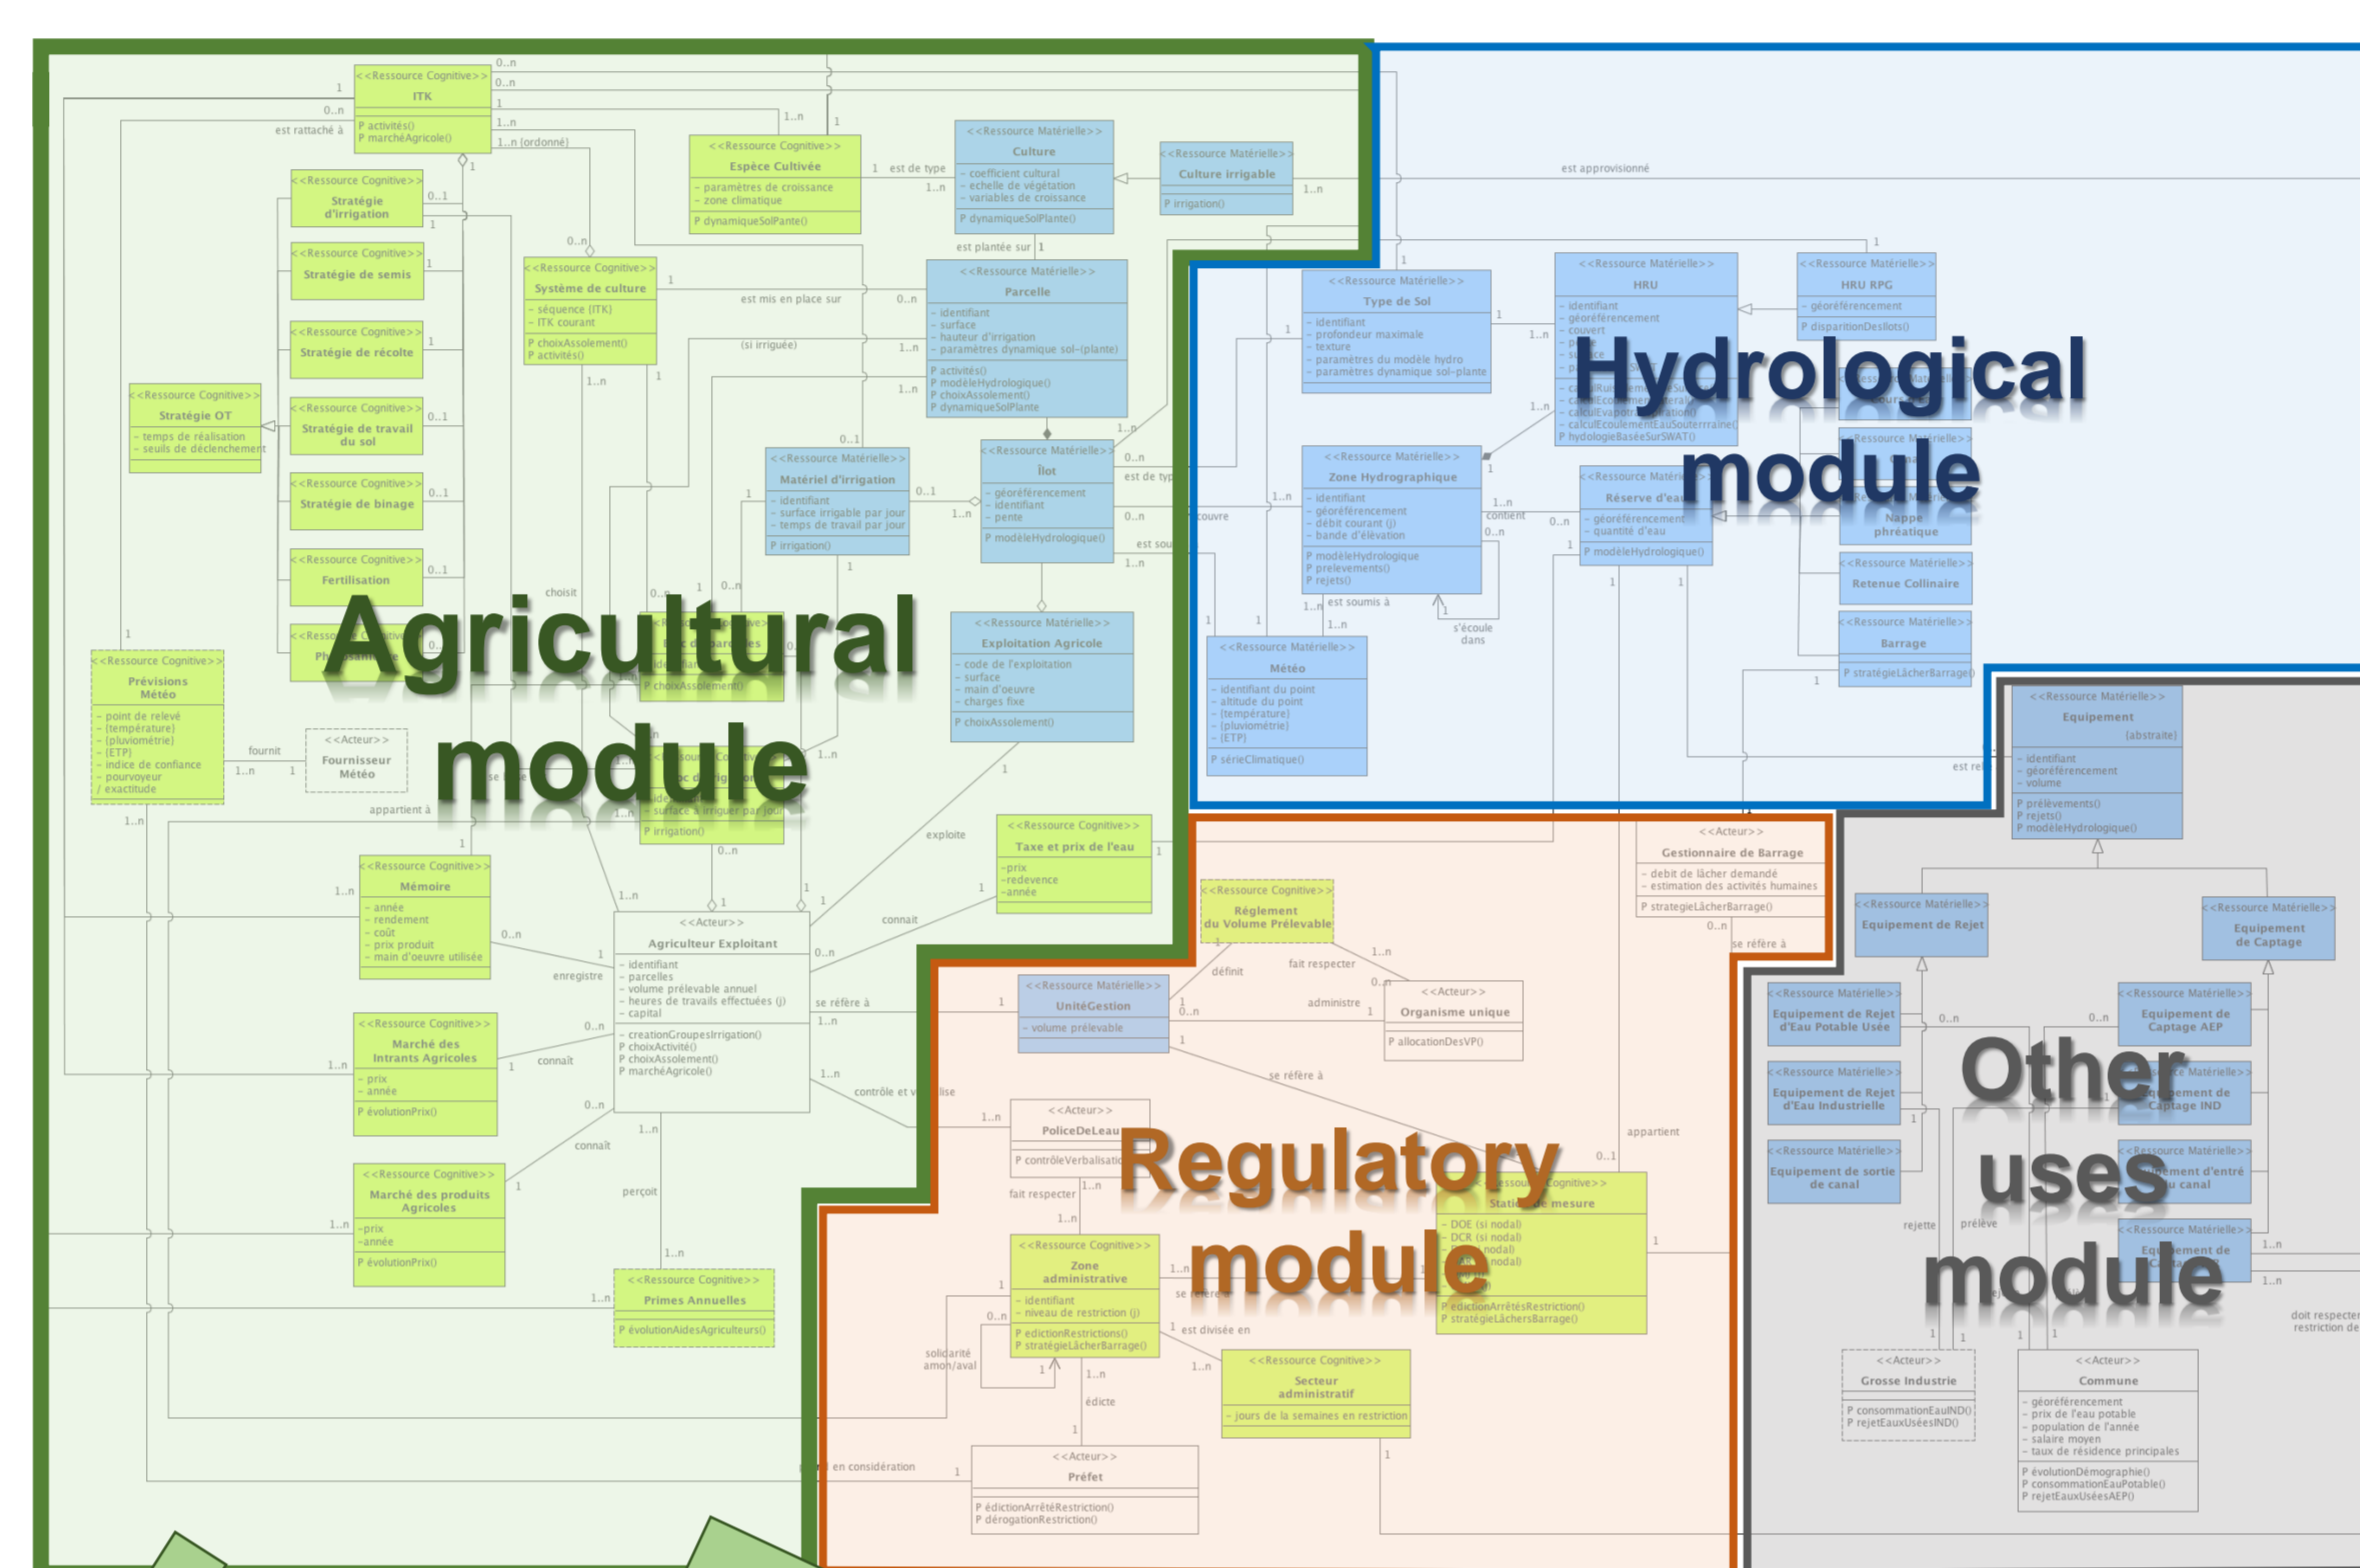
Agricultural module

Hydrological module

Regulatory module

Other uses module

<<Ressource Cognitive>>
ITK
P activités()
P marchéAgricole()

<<Ressource Cognitive>>
Espèce Cultivée
- paramètres de croissance
- zone climatique
P dynamiqueSolPante()

<<Ressource Matérielle>>
Culture
- coefficient cultural
- echelle de végétation
- variables de croissance
P dynamiqueSolPlante()

<<Ressource Matérielle>>
Culture irrigable
P irrigation()

<<Ressource Cognitive>>
Stratégie d'irrigation

<<Ressource Cognitive>>
Stratégie de semis

<<Ressource Cognitive>>
Stratégie de récolte

<<Ressource Cognitive>>
Stratégie de travail du sol

<<Ressource Cognitive>>
Stratégie de binage

<<Ressource Cognitive>>
Fertilisation

<<Ressource Cognitive>>
Stratégie OT
- temps de réalisation
- seuils de déclenchement

<<Ressource Cognitive>>
Système de culture
- séquence (ITK)
- ITK courant
P choixAssolement()
P activités()

<<Ressource Matérielle>>
Parcelle
- identifiant
- surface
- hauteur d'irrigation
- paramètres dynamique sol-(plante)
P activités()
P modèleHydrologique()
P choixAssolement()
P dynamiqueSolPlante

<<Ressource Matérielle>>
Matériel d'irrigation
- identifiant
- surface irrigable par jour
- temps de travail par jour
P irrigation()

<<Ressource Matérielle>>
Îlot
- géoréférencement
- identifiant
- pente
P modèleHydrologique()

<<Ressource Matérielle>>
Exploitation Agricole
- code de l'exploitation
- surface
- main d'oeuvre
- charges fixe
P choixAssolement()

<<Ressource Cognitive>>
Prévisions Météo
- point de relevé
- (température)
- (pluviométrie)
- (ETP)
- indice de confiance
- pourvoyeur
/ exactitude

<<Acteur>>
Fournisseur Météo

<<Ressource Cognitive>>
Mémoire
- année
- rendement
- coût
- prix produit
- main d'oeuvre utilisée

<<Acteur>>
Agriculteur Exploitant
- identifiant
- parcelles
- volume prélevable annuel
- heures de travails effectuées (j)
- capital
- creationGroupesIrrigation()
P choixActivité()
P choixAssolement()
P marchéAgricole()

<<Ressource Cognitive>>
Marché des Intrants Agricoles
- prix
- année
P évolutionPrix()

<<Ressource Cognitive>>
Marché des produits Agricoles
-prix
-année
P évolutionPrix()

<<Ressource Cognitive>>
Primes Annuelles
P évolutionAidesAgriculteurs()

<<Ressource Cognitive>>
Taxe et prix de l'eau
-prix
-redevence
-année

<<Ressource Matérielle>>
Type de Sol
- identifiant
- profondeur maximale
- texture
- paramètres du modèle hydro
- paramètres dynamique sol-plante

<<Ressource Matérielle>>
HRU
- identifiant
- géoréférencement
- couvert
P hydrologieBaséeSurSWAT()

<<Ressource Matérielle>>
HRU RPG
- géoréférencement
P disparitionDesIlots()

<<Ressource Matérielle>>
Zone Hydrographique
- identifiant
- géoréférencement
- débit courant (j)
- bande d'élévation
P modèleHydrologique
P prelevements()
P rejets()

<<Ressource Matérielle>>
Réserve d'eau
- géoréférencement
- quantité d'eau
P modèleHydrologique()

Nappe phréatique

<<Ressource Matérielle>>
Retenue Collinaire

<<Ressource Matérielle>>
Barrage
P stratégieLâcherBarrage()

<<Ressource Matérielle>>
Météo
- identifiant du point
- altitude du point
- (température)
- (pluviométrie)
- (ETP)
P sérieClimatique()

<<Ressource Matérielle>>
Equipement
(abstraite)
- identifiant
- géoréférencement
- volume
P prélèvements()
P rejets()
P modèleHydrologique()

<<Ressource Matérielle>>
Equipement de Rejet

<<Ressource Matérielle>>
Equipement de Captage

<<Ressource Matérielle>>
Equipement de Rejet d'Eau Potable Usée

<<Ressource Matérielle>>
Equipement de Captage AEP

<<Ressource Matérielle>>
Equipement de Rejet d'Eau Industrielle

<<Ressource Matérielle>>
Equipement de sortie de canal

<<Acteur>>
Grosse Industrie
P consommationEauIND()
P rejetEauxUséesIND()

<<Acteur>>
Commune
- géoréférencement
- prix de l'eau potable
- population de l'année
- salaire moyen
- taux de résidence principales
P évolutionDémographie()
P consommationEauPotable()
P rejetEauxUséesAEP()

<<Acteur>>
Gestionnaire de Barrage
- debit de lâcher demandé
- estimation des activités humaines
P strategieLâcherBarrage()

<<Ressource Cognitive>>
Règlement du Volume Prélevable

<<Ressource Matérielle>>
UnitéGestion
- volume prélevable

<<Acteur>>
Organisme unique
P allocationDesVP()

<<Acteur>>
PoliceDeLeau
P contrôleVerbalisation

<<Ressource Cognitive>>
Zone administrative
- identifiant
- niveau de restriction (j)
P edictionRestrictions()
P stratégieLâcherBarrage()

<<Ressource Cognitive>>
Secteur administratif
- jours de la semaines en restriction

<<Acteur>>
Préfet
P édictionArrêtéRestriction()
P dérogationRestriction()

Station de mesure
- DOE (si nodal)
- DCR (si nodal)
P edictionArrêtésRestriction()
P stratégieLâchersBarrage()

est rattaché à
1..n (ordonné)
est de type
est plantée sur
est mis en place sur
(si irriguée)
est approvisionné
choisit
fournit
appartient à
exploite
connait
enregistre
se réfère à
contrôle et verbalise
perçoit
connaît
couvre
contient
est soumis à
s'écoule dans
définit
fait respecter
administre
se réfère à
appartient
solidarité amont/aval
édicte
est divisée en
en considération
rejette
prélève
doit respecter restriction de
0..n 0..1 1 1..n